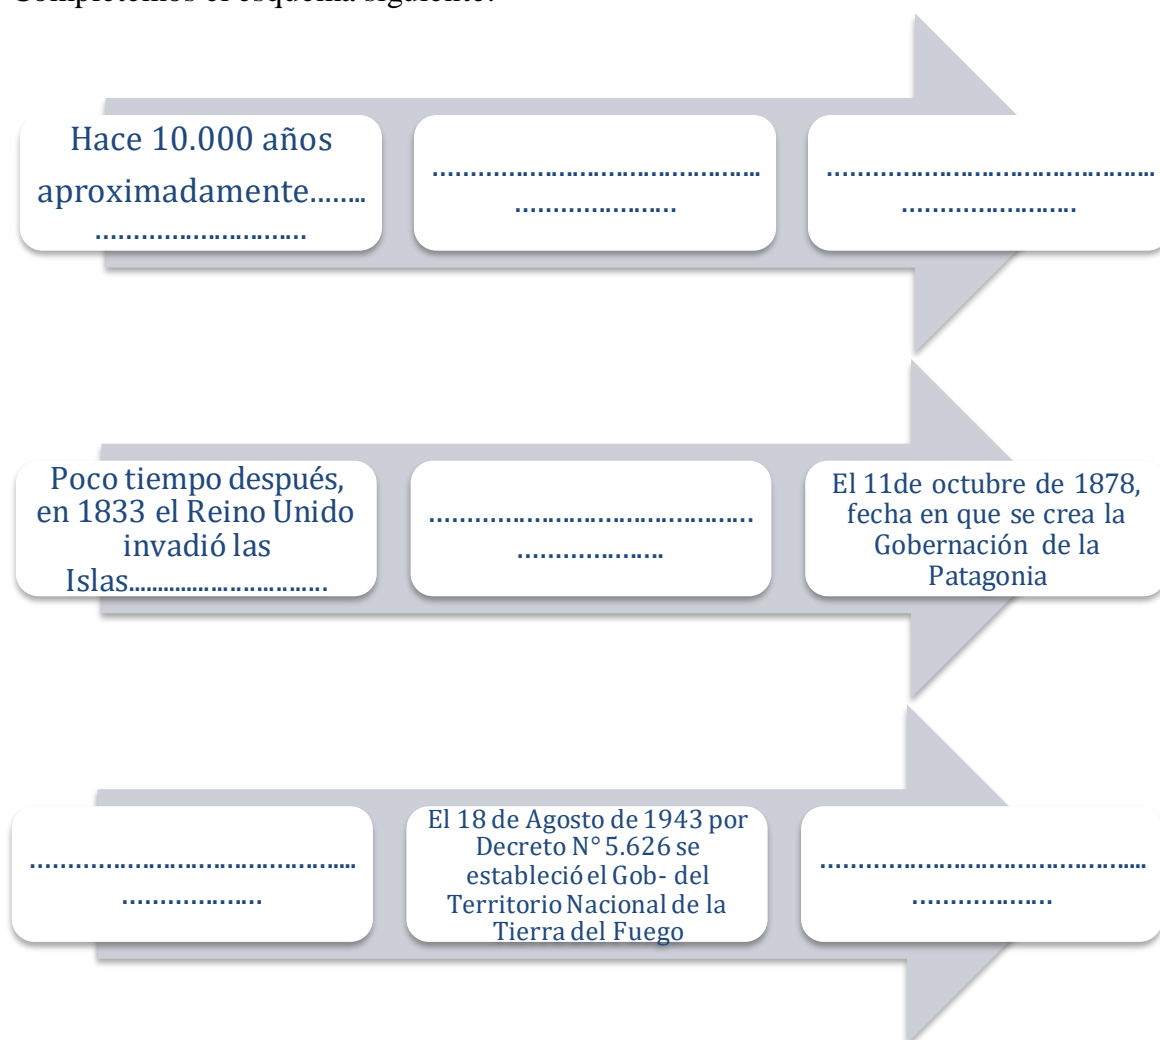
Completemos el esquema siguiente:

Hace 10.000 años aproximadamente……..
………………………

…………………………………….
…………………

…………………………………….
……………………

Poco tiempo después, en 1833 el Reino Unido invadió las Islas…………………………

…………………………………….
………………

El 11de octubre de 1878, fecha en que se crea la Gobernación de la Patagonia

…………………………………….
………………

El 18 de Agosto de 1943 por Decreto N° 5.626 se estableció el Gob- del Territorio Nacional de la Tierra del Fuego

…………………………………….
………………